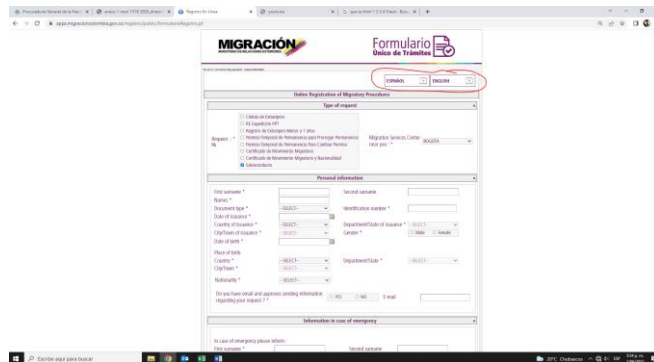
Procuraduría General de la Nación | utorio 1 visual 13 09 2020 | Registro En Línea | youtube | que es timet 1 2 3 4 Excel - Bus

apps.migracioncolombia.gov.co/registro/public/formularioRegistro.jsf

MIGRACIÓN

Formulario Único de Trámites

ESPAÑOL | ENGLISH

Online Registration of Migratory Procedures

Type of request

Request *:
○ Cédula de Extranjería
○ NL Expedición PPT
○ Registro de Extranjeros Menor y 7 años
○ Permiso Temporal de Permanencia para Prorrogar Permanencia
○ Permiso Temporal de Permanencia Para Cambiar Permiso
○ Certificado de Movimiento Migratorio
○ Certificado de Movimiento Migratorio y Nacionalidad
● Salvoconducto

Migration Services Center near you *: BOGOTA

Personal information

First surname *
Second surname
Names *
Document type * -SELECT-
Identification number *
Date of issuance *
Country of issuance * -SELECT-
Department/State of issuance * -SELECT-
City/Town of issuance * -SELECT-
Gender * ○ Male ○ Female
Date of birth *
Place of birth
Country * -SELECT-
Department/State * -SELECT-
City/Town * -SELECT-
Nationality * -SELECT-
Do you have email and approve sending information regarding your request ? * ○ YES ○ NO E-mail

Information in case of emergency

In case of emergency please inform:
First surname *
Second surname

Escribe aquí para buscar

20°C Chubascos